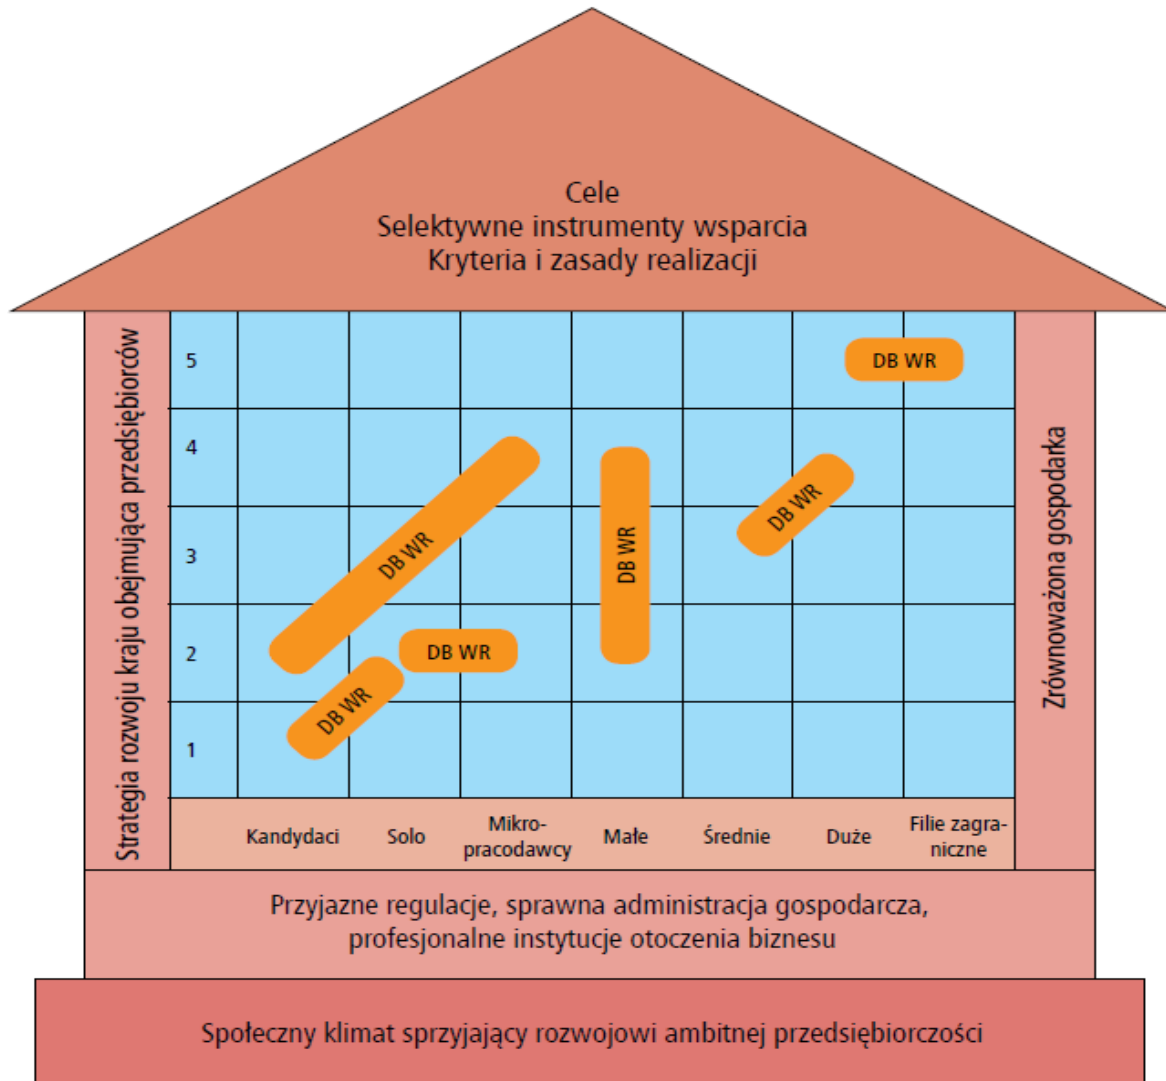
Cele
Selektywne instrumenty wsparcia
Kryteria i zasady realizacji

Strategia rozwoju kraju obejmująca przedsiębiorców

5
4
3
2
1

DB WR
DB WR
DB WR
DB WR
DB WR
DB WR

Kandydaci
Solo
Mikropracodawcy
Małe
Średnie
Duże
Filie zagraniczne

Zrównoważona gospodarka

Przyjazne regulacje, sprawna administracja gospodarcza, profesjonalne instytucje otoczenia biznesu

Społeczny klimat sprzyjający rozwojowi ambitnej przedsiębiorczości